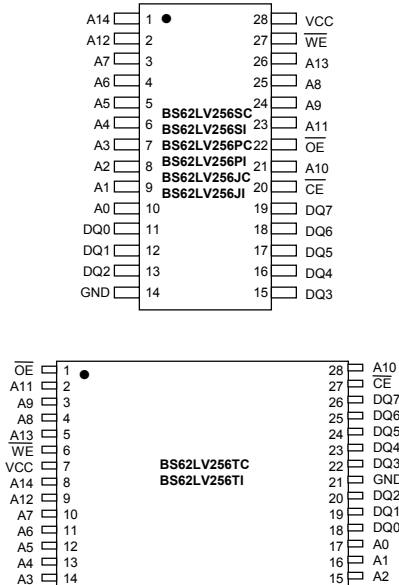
A14 1 28 VCC
A12 2 27 $\overline{WE}$
A7 3 26 A13
A6 4 25 A8
A5 5 24 A9
A4 6 23 A11
A3 7 22 $\overline{OE}$
A2 8 21 A10
A1 9 20 $\overline{CE}$
A0 10 19 DQ7
DQ0 11 18 DQ6
DQ1 12 17 DQ5
DQ2 13 16 DQ4
GND 14 15 DQ3

BS62LV256SC
BS62LV256SI
BS62LV256PC
BS62LV256PI
BS62LV256JC
BS62LV256JI

$\overline{OE}$ 1 28 A10
A11 2 27 $\overline{CE}$
A9 3 26 DQ7
A8 4 25 DQ6
A13 5 24 DQ5
$\overline{WE}$ 6 23 DQ4
VCC 7 22 DQ3
A14 8 21 GND
A12 9 20 DQ2
A7 10 19 DQ1
A6 11 18 DQ0
A5 12 17 A0
A4 13 16 A1
A3 14 15 A2

BS62LV256TC
BS62LV256TI